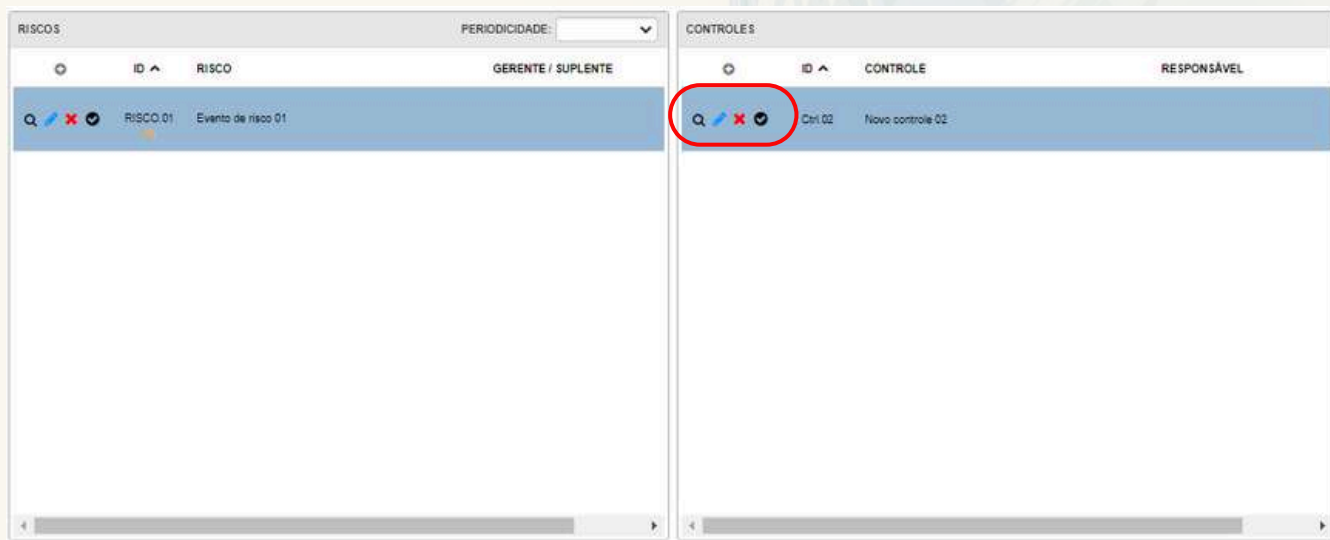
RISCOS

PERIODICIDADE:

| | ID | RISCO | GERENTE / SUPLENTE |
|---|---|---|---|
| | RISCO.01 | Evento de risco 01 | |

CONTROLES

| | ID | CONTROLE | RESPONSÁVEL |
|---|---|---|---|
| | Ctrl.02 | Novo controle 02 | |